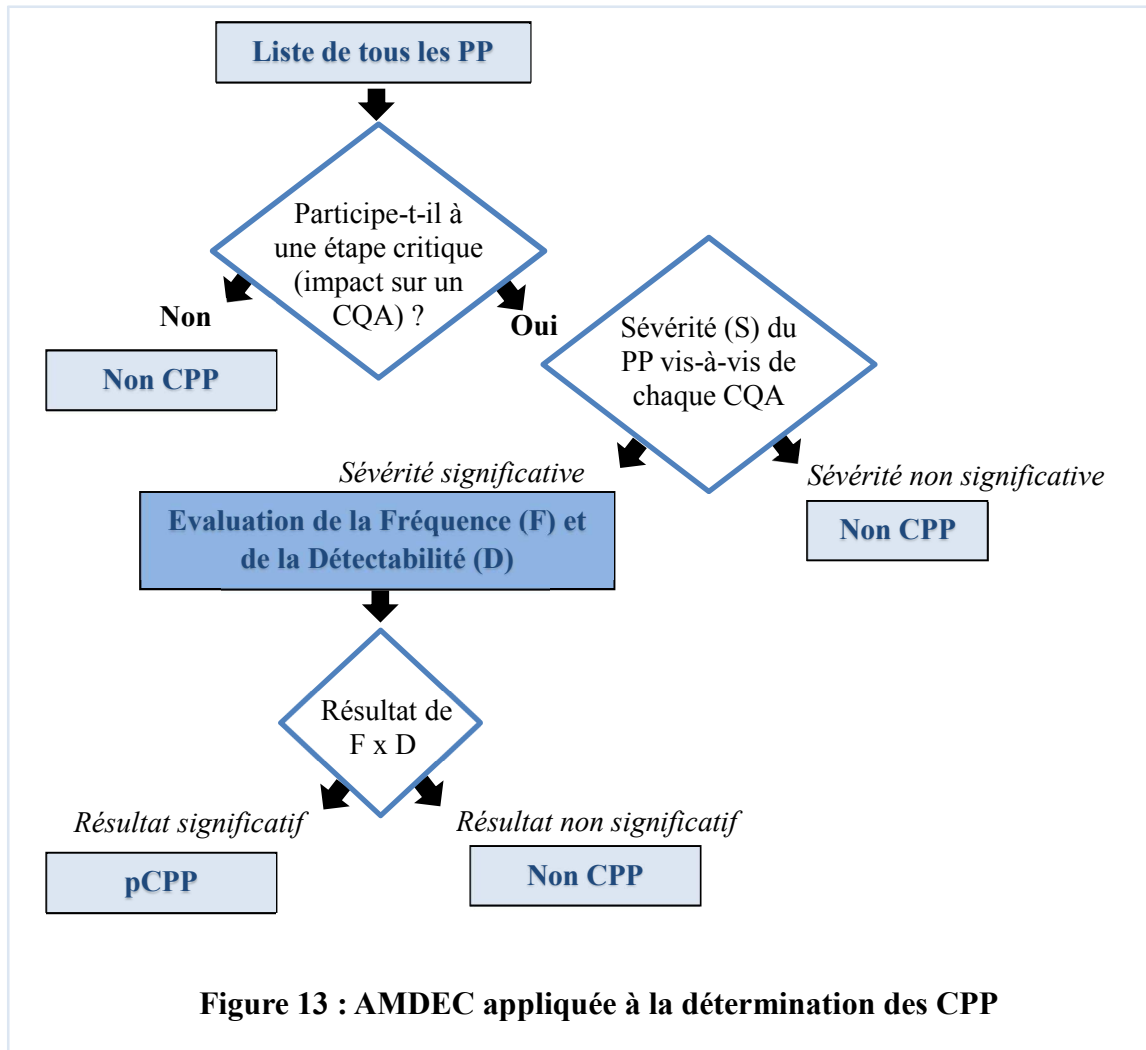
Liste de tous les PP

Participe-t-il à une étape critique (impact sur un CQA) ?

Non

Oui

Non CPP

Sévérité (S) du PP vis-à-vis de chaque CQA

Sévérité significative

Sévérité non significative

Evaluation de la Fréquence (F) et de la Détectabilité (D)

Non CPP

Résultat de F x D

Résultat significatif

Résultat non significatif

pCPP

Non CPP

Figure 13 : AMDEC appliquée à la détermination des CPP